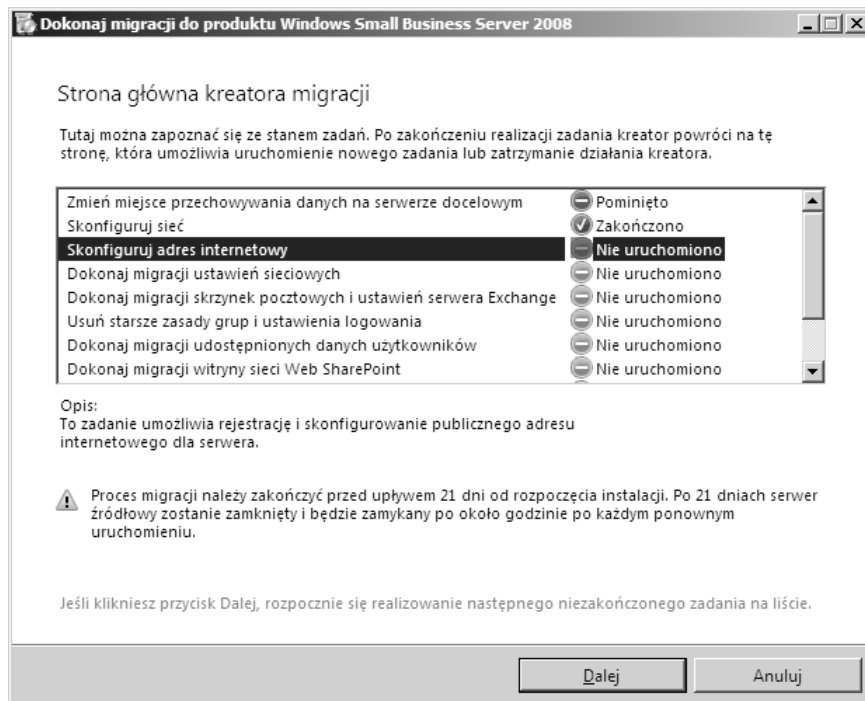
Dokonaj migracji do produktu Windows Small Business Server 2008

Strona główna kreatora migracji

Tutaj można zapoznać się ze stanem zadań. Po zakończeniu realizacji zadania kreator powróci na tę stronę, która umożliwia uruchomienie nowego zadania lub zatrzymanie działania kreatora.

| | |
|---|---|
| Zmień miejsce przechowywania danych na serwerze docelowym | Pominięto |
| Skonfiguruj sieć | Zakończono |
| Skonfiguruj adres internetowy | Nie uruchomiono |
| Dokonaj migracji ustawień sieciowych | Nie uruchomiono |
| Dokonaj migracji skrzynek pocztowych i ustawień serwera Exchange | Nie uruchomiono |
| Usuń starsze zasady grup i ustawienia logowania | Nie uruchomiono |
| Dokonaj migracji udostępnionych danych użytkowników | Nie uruchomiono |
| Dokonaj migracji witryny sieci Web SharePoint | Nie uruchomiono |

Opis:
To zadanie umożliwia rejestrację i skonfigurowanie publicznego adresu internetowego dla serwera.

Proces migracji należy zakończyć przed upływem 21 dni od rozpoczęcia instalacji. Po 21 dniach serwer źródłowy zostanie zamknięty i będzie zamykany po około godzinie po każdym ponownym uruchomieniu.

Jeśli klikniesz przycisk Dalej, rozpocznie się realizowanie następnego niezakończonego zadania na liście.

Dalej
Anuluj